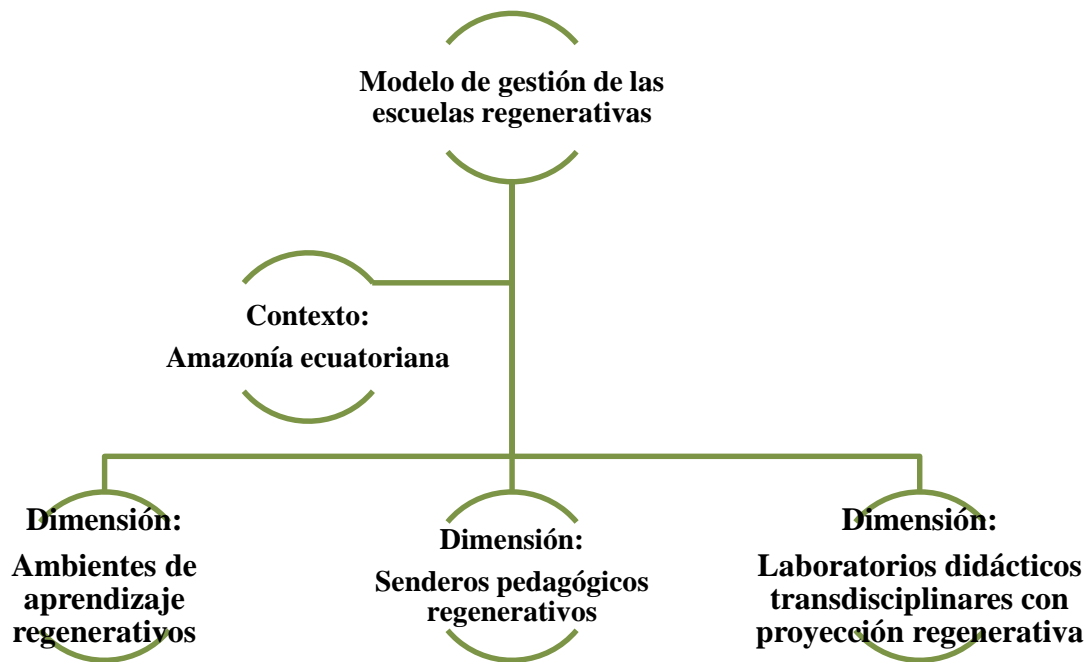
Modelo de gestión de las escuelas regenerativas

Contexto:
Amazonía ecuatoriana

Dimensión:
Ambientes de aprendizaje regenerativos

Dimensión:
Senderos pedagógicos regenerativos

Dimensión:
Laboratorios didácticos transdisciplinares con proyección regenerativa